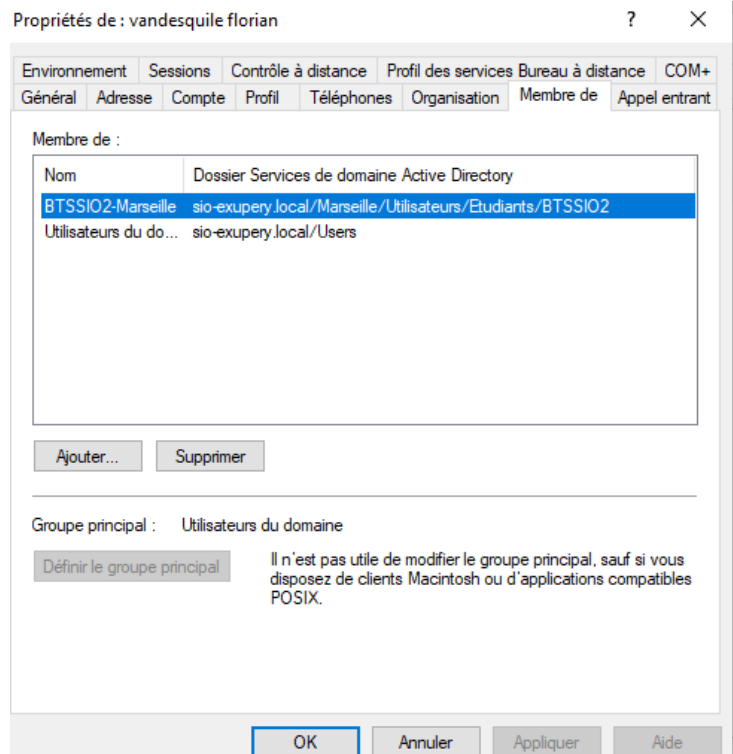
Propriétés de : vandesquile florian ? ✕

Environnement | Sessions | Contrôle à distance | Profil des services Bureau à distance | COM+
Général | Adresse | Compte | Profil | Téléphones | Organisation | Membre de | Appel entrant

Membre de :

| Nom | Dossier Services de domaine Active Directory |
|---|---|
| BTSSIO2-Marseille | sio-exupery.local/Marseille/Utilisateurs/Etudiants/BTSSIO2 |
| Utilisateurs du do... | sio-exupery.local/Users |

Ajouter... Supprimer

Groupe principal : Utilisateurs du domaine

Définir le groupe principal

Il n'est pas utile de modifier le groupe principal, sauf si vous disposez de clients Macintosh ou d'applications compatibles POSIX.

OK Annuler Appliquer Aide